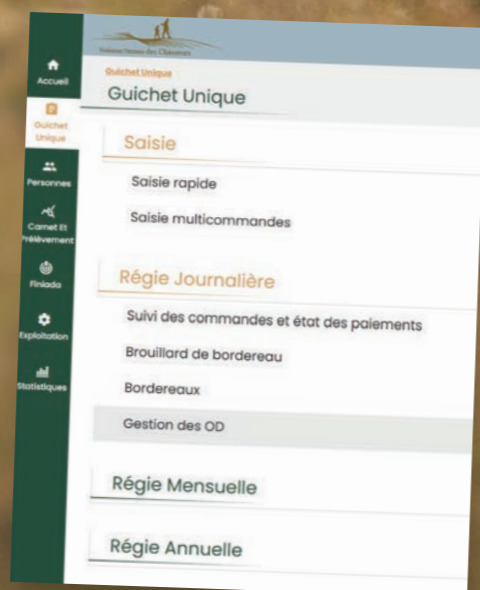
Fédération Nationale des Chasseurs

Accueil

Guichet Unique

Personnes

Carnet Et Prélèvement

Finiada

Exploitation

Statistiques

Guichet Unique

Guichet Unique

Saisie

Saisie rapide

Saisie multicommandes

Régie Journalière

Suivi des commandes et état des paiements

Brouillard de bordereau

Bordereaux

Gestion des OD

Régie Mensuelle

Régie Annuelle